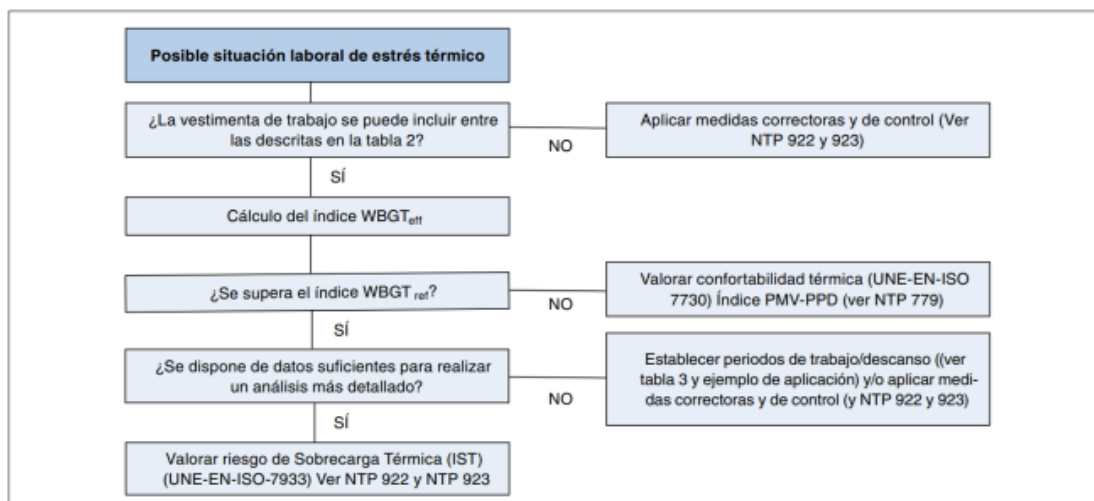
Posible situación laboral de estrés térmico

¿La vestimenta de trabajo se puede incluir entre las descritas en la tabla 2?

NO

Aplicar medidas correctoras y de control (Ver NTP 922 y 923)

SÍ

Cálculo del índice $WBGT_{eff}$

¿Se supera el índice $WBGT_{ref}$?

NO

Valorar confortabilidad térmica (UNE-EN-ISO 7730) Índice PMV-PPD (ver NTP 779)

SÍ

¿Se dispone de datos suficientes para realizar un análisis más detallado?

NO

Establecer periodos de trabajo/descanso ((ver tabla 3 y ejemplo de aplicación) y/o aplicar medidas correctoras y de control (y NTP 922 y 923)

SÍ

Valorar riesgo de Sobrecarga Térmica (IST) (UNE-EN-ISO-7933) Ver NTP 922 y NTP 923